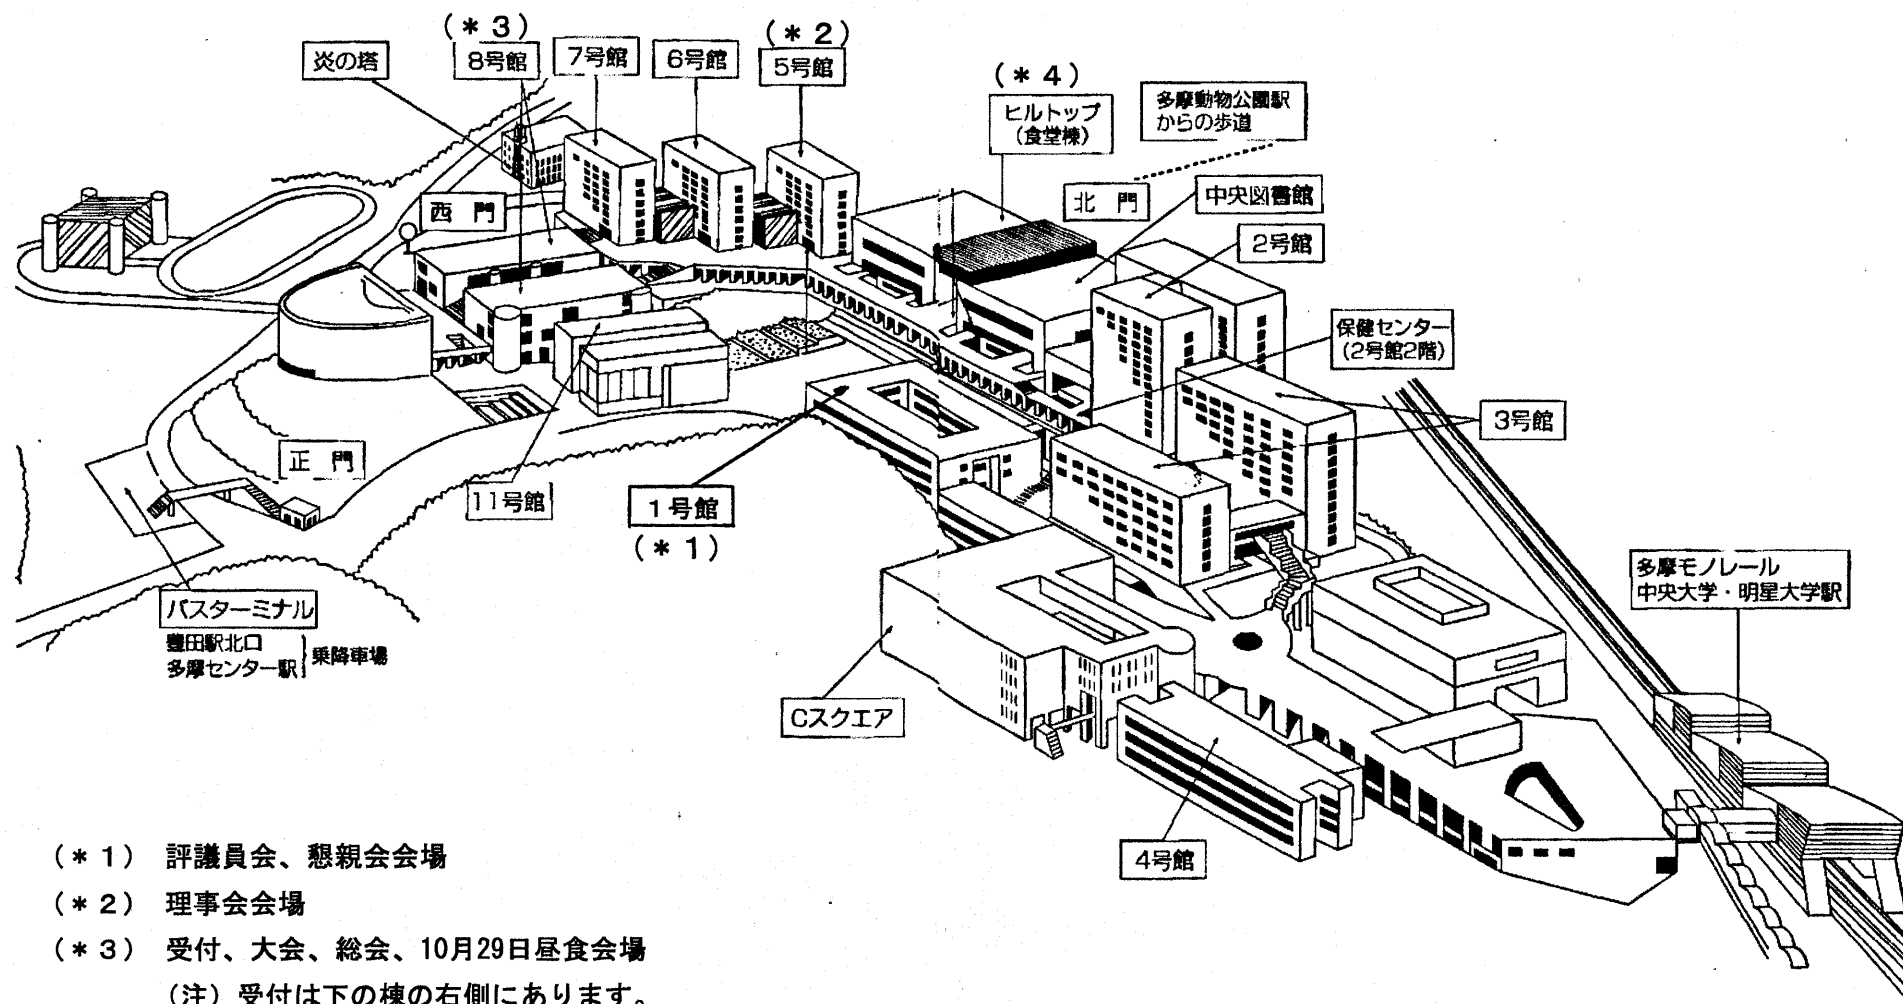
(＊3)
8号館
7号館
6号館
(＊2)
5号館
炎の塔
(＊4)
ヒルトップ
(食堂棟)
多摩動物公園駅
からの歩道
西　門
北　門
中央図書館
2号館
保健センター
(2号館2階)
3号館
正　門
11号館
1号館
(＊1)
多摩モノレール
中央大学・明星大学駅
バスターミナル
豊田駅北口
多摩センター駅
乗降車場
Cスクエア
4号館

(＊1)　評議員会、懇親会会場
(＊2)　理事会会場
(＊3)　受付、大会、総会、10月29日昼食会場
(注) 受付は下の棟の右側にあります。